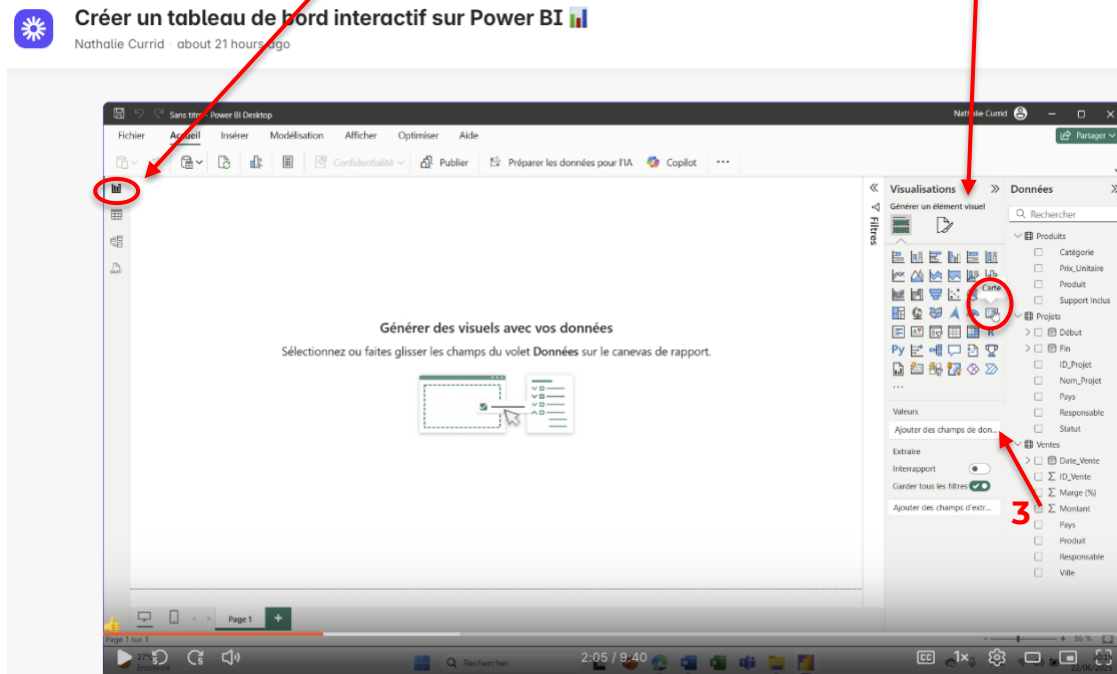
Créer un tableau de bord interactif sur Power BI 📊
Nathalie Currid · about 21 hours ago

Sans titre - Power BI Desktop
Nathalie Currid
Fichier Accueil Insérer Modélisation Afficher Optimiser Aide
Partager
Confidentialité Publier Préparer les données pour l'IA Copilot ···

Générer des visuels avec vos données
Sélectionnez ou faites glisser les champs du volet Données sur le canevas de rapport.

Filtres
Visualisations
Générer un élément visuel
Carte
Valeurs
Ajouter des champs de don...
Extraire
Interrapport
Garder tous les filtres
Ajouter des champs d'extr...

Données
Rechercher
Produits
Catégorie
Prix_Unitaire
Produit
Support inclus
Projets
Début
Fin
ID_Projet
Nom_Projet
Pays
Responsable
Statut
Ventes
Date_Vente
ID_Vente
Marge (%)
Montant
Pays
Produit
Responsable
Ville

3

Page 1
Page 1 sur 1
Rechercher
2:05 / 9:40
1x